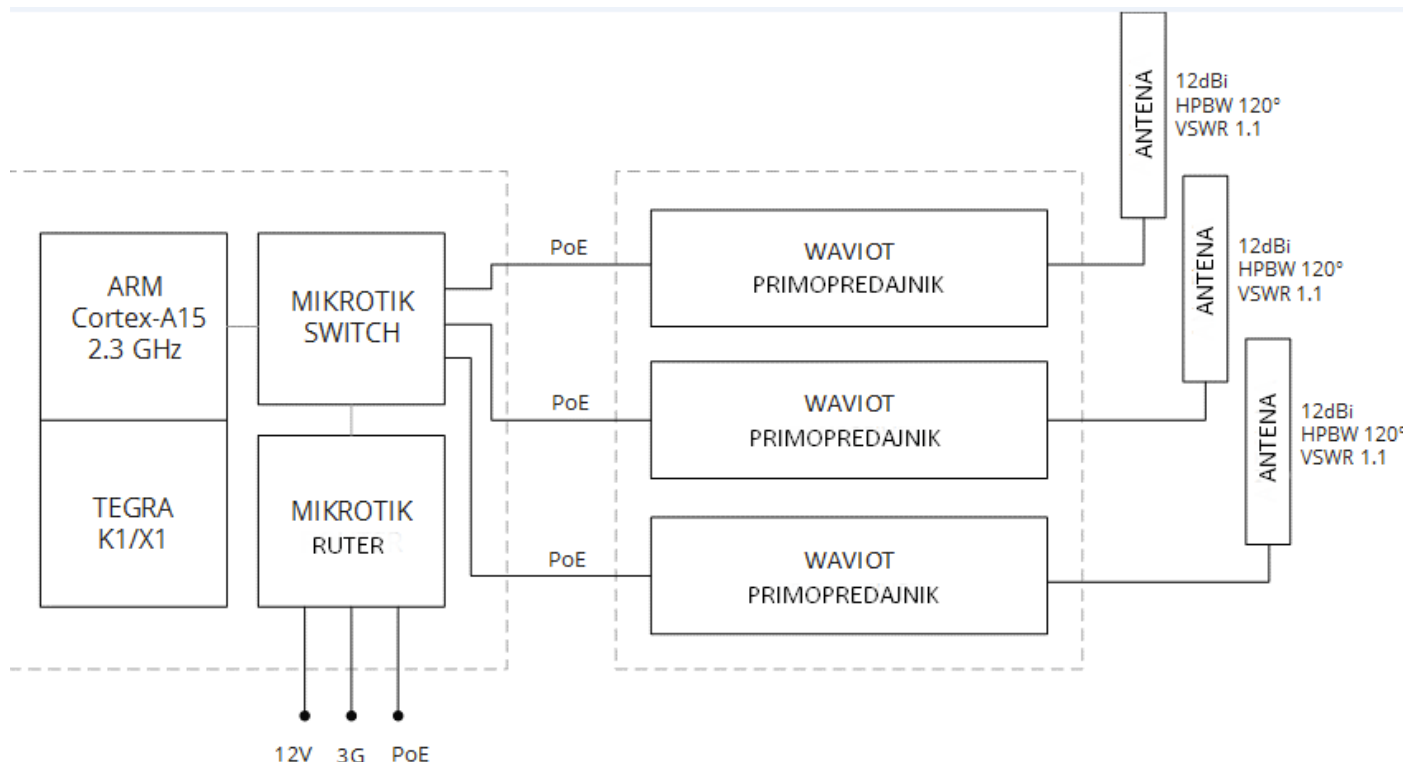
ANTENA
12dBi
HPBW 120°
VSWR 1.1

ANTENA
12dBi
HPBW 120°
VSWR 1.1

ANTENA
12dBi
HPBW 120°
VSWR 1.1

ARM
Cortex-A15
2.3 GHz

TEGRA
K1/X1

MIKROTIK
SWITCH

MIKROTIK
RUTER

PoE

PoE

PoE

WAVIOT
PRIMOPREDAJNIK

WAVIOT
PRIMOPREDAJNIK

WAVIOT
PRIMOPREDAJNIK

12V 3G PoE